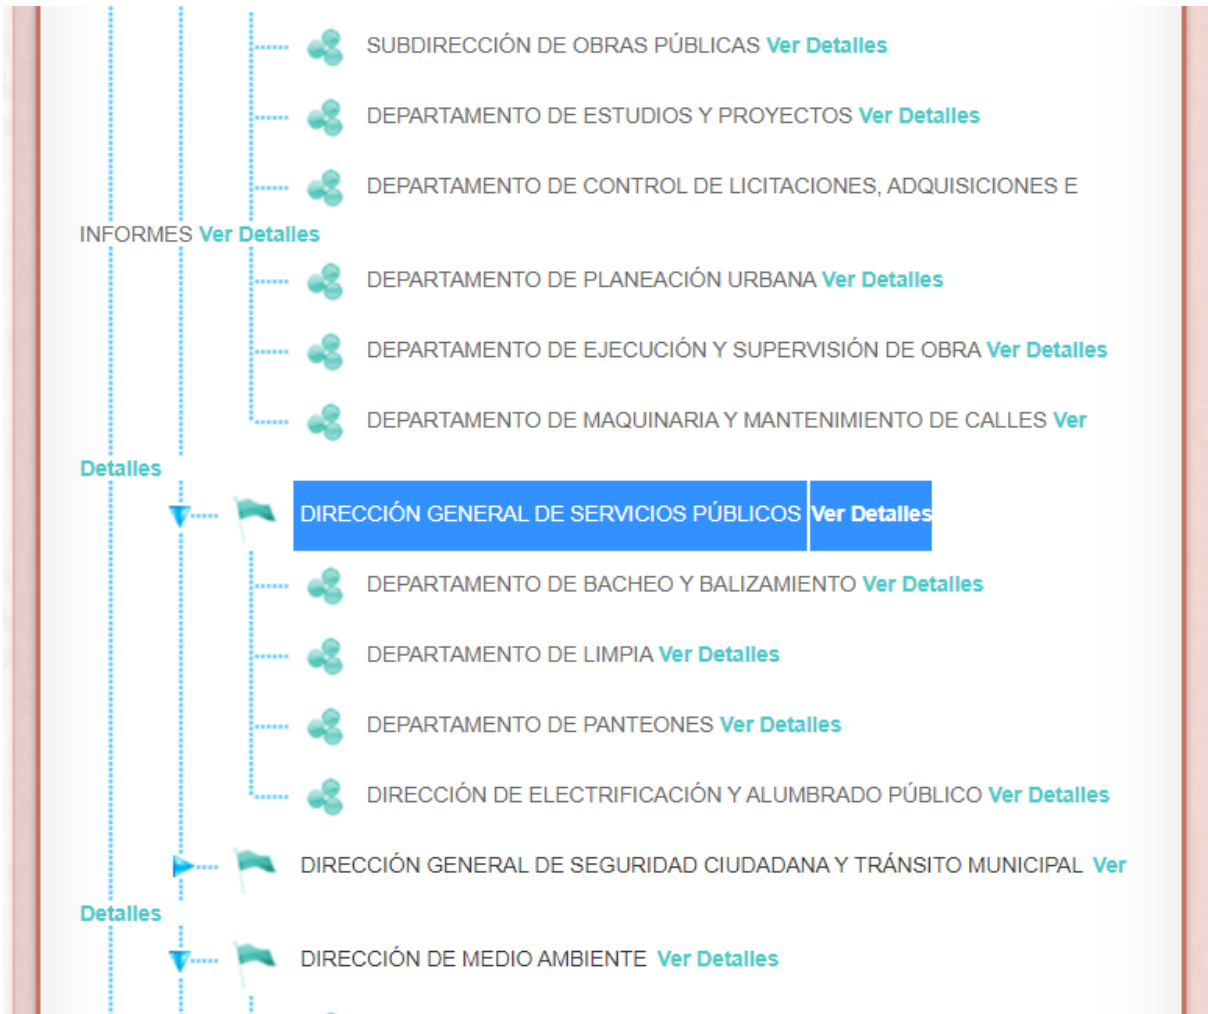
SUBDIRECCIÓN DE OBRAS PÚBLICAS Ver Detalles

DEPARTAMENTO DE ESTUDIOS Y PROYECTOS Ver Detalles

DEPARTAMENTO DE CONTROL DE LICITACIONES, ADQUISICIONES E INFORMES Ver Detalles

DEPARTAMENTO DE PLANEACIÓN URBANA Ver Detalles

DEPARTAMENTO DE EJECUCIÓN Y SUPERVISIÓN DE OBRA Ver Detalles

DEPARTAMENTO DE MAQUINARIA Y MANTENIMIENTO DE CALLES Ver Detalles

DIRECCIÓN GENERAL DE SERVICIOS PÚBLICOS Ver Detalles

DEPARTAMENTO DE BACHEO Y BALIZAMIENTO Ver Detalles

DEPARTAMENTO DE LIMPIA Ver Detalles

DEPARTAMENTO DE PANTEONES Ver Detalles

DIRECCIÓN DE ELECTRIFICACIÓN Y ALUMBRADO PÚBLICO Ver Detalles

DIRECCIÓN GENERAL DE SEGURIDAD CIUDADANA Y TRÁNSITO MUNICIPAL Ver Detalles

DIRECCIÓN DE MEDIO AMBIENTE Ver Detalles